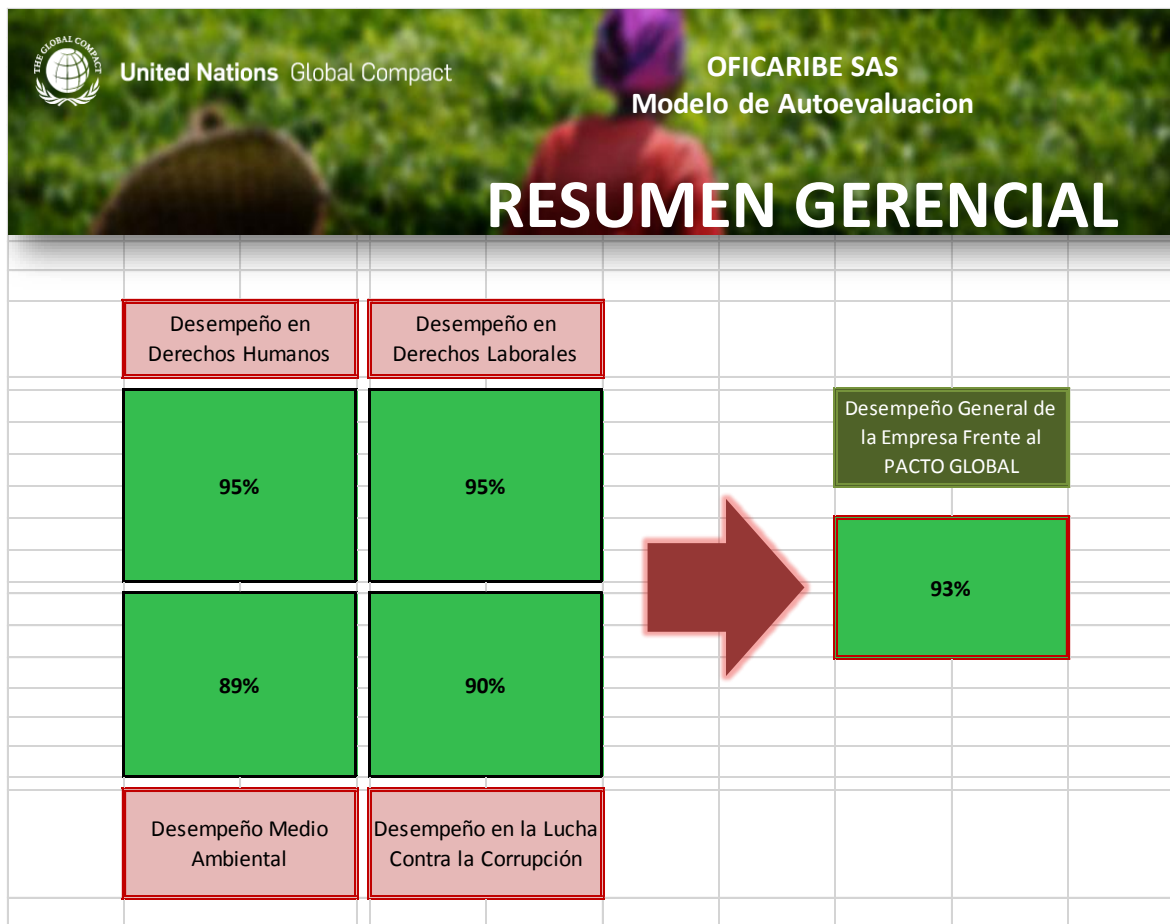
THE GLOBAL COMPACT

United Nations Global Compact

OFICARIBE SAS
Modelo de Autoevaluacion

RESUMEN GERENCIAL

Desempeño en Derechos Humanos

Desempeño en Derechos Laborales

95%

95%

Desempeño General de la Empresa Frente al PACTO GLOBAL

93%

89%

90%

Desempeño Medio Ambiental

Desempeño en la Lucha Contra la Corrupción